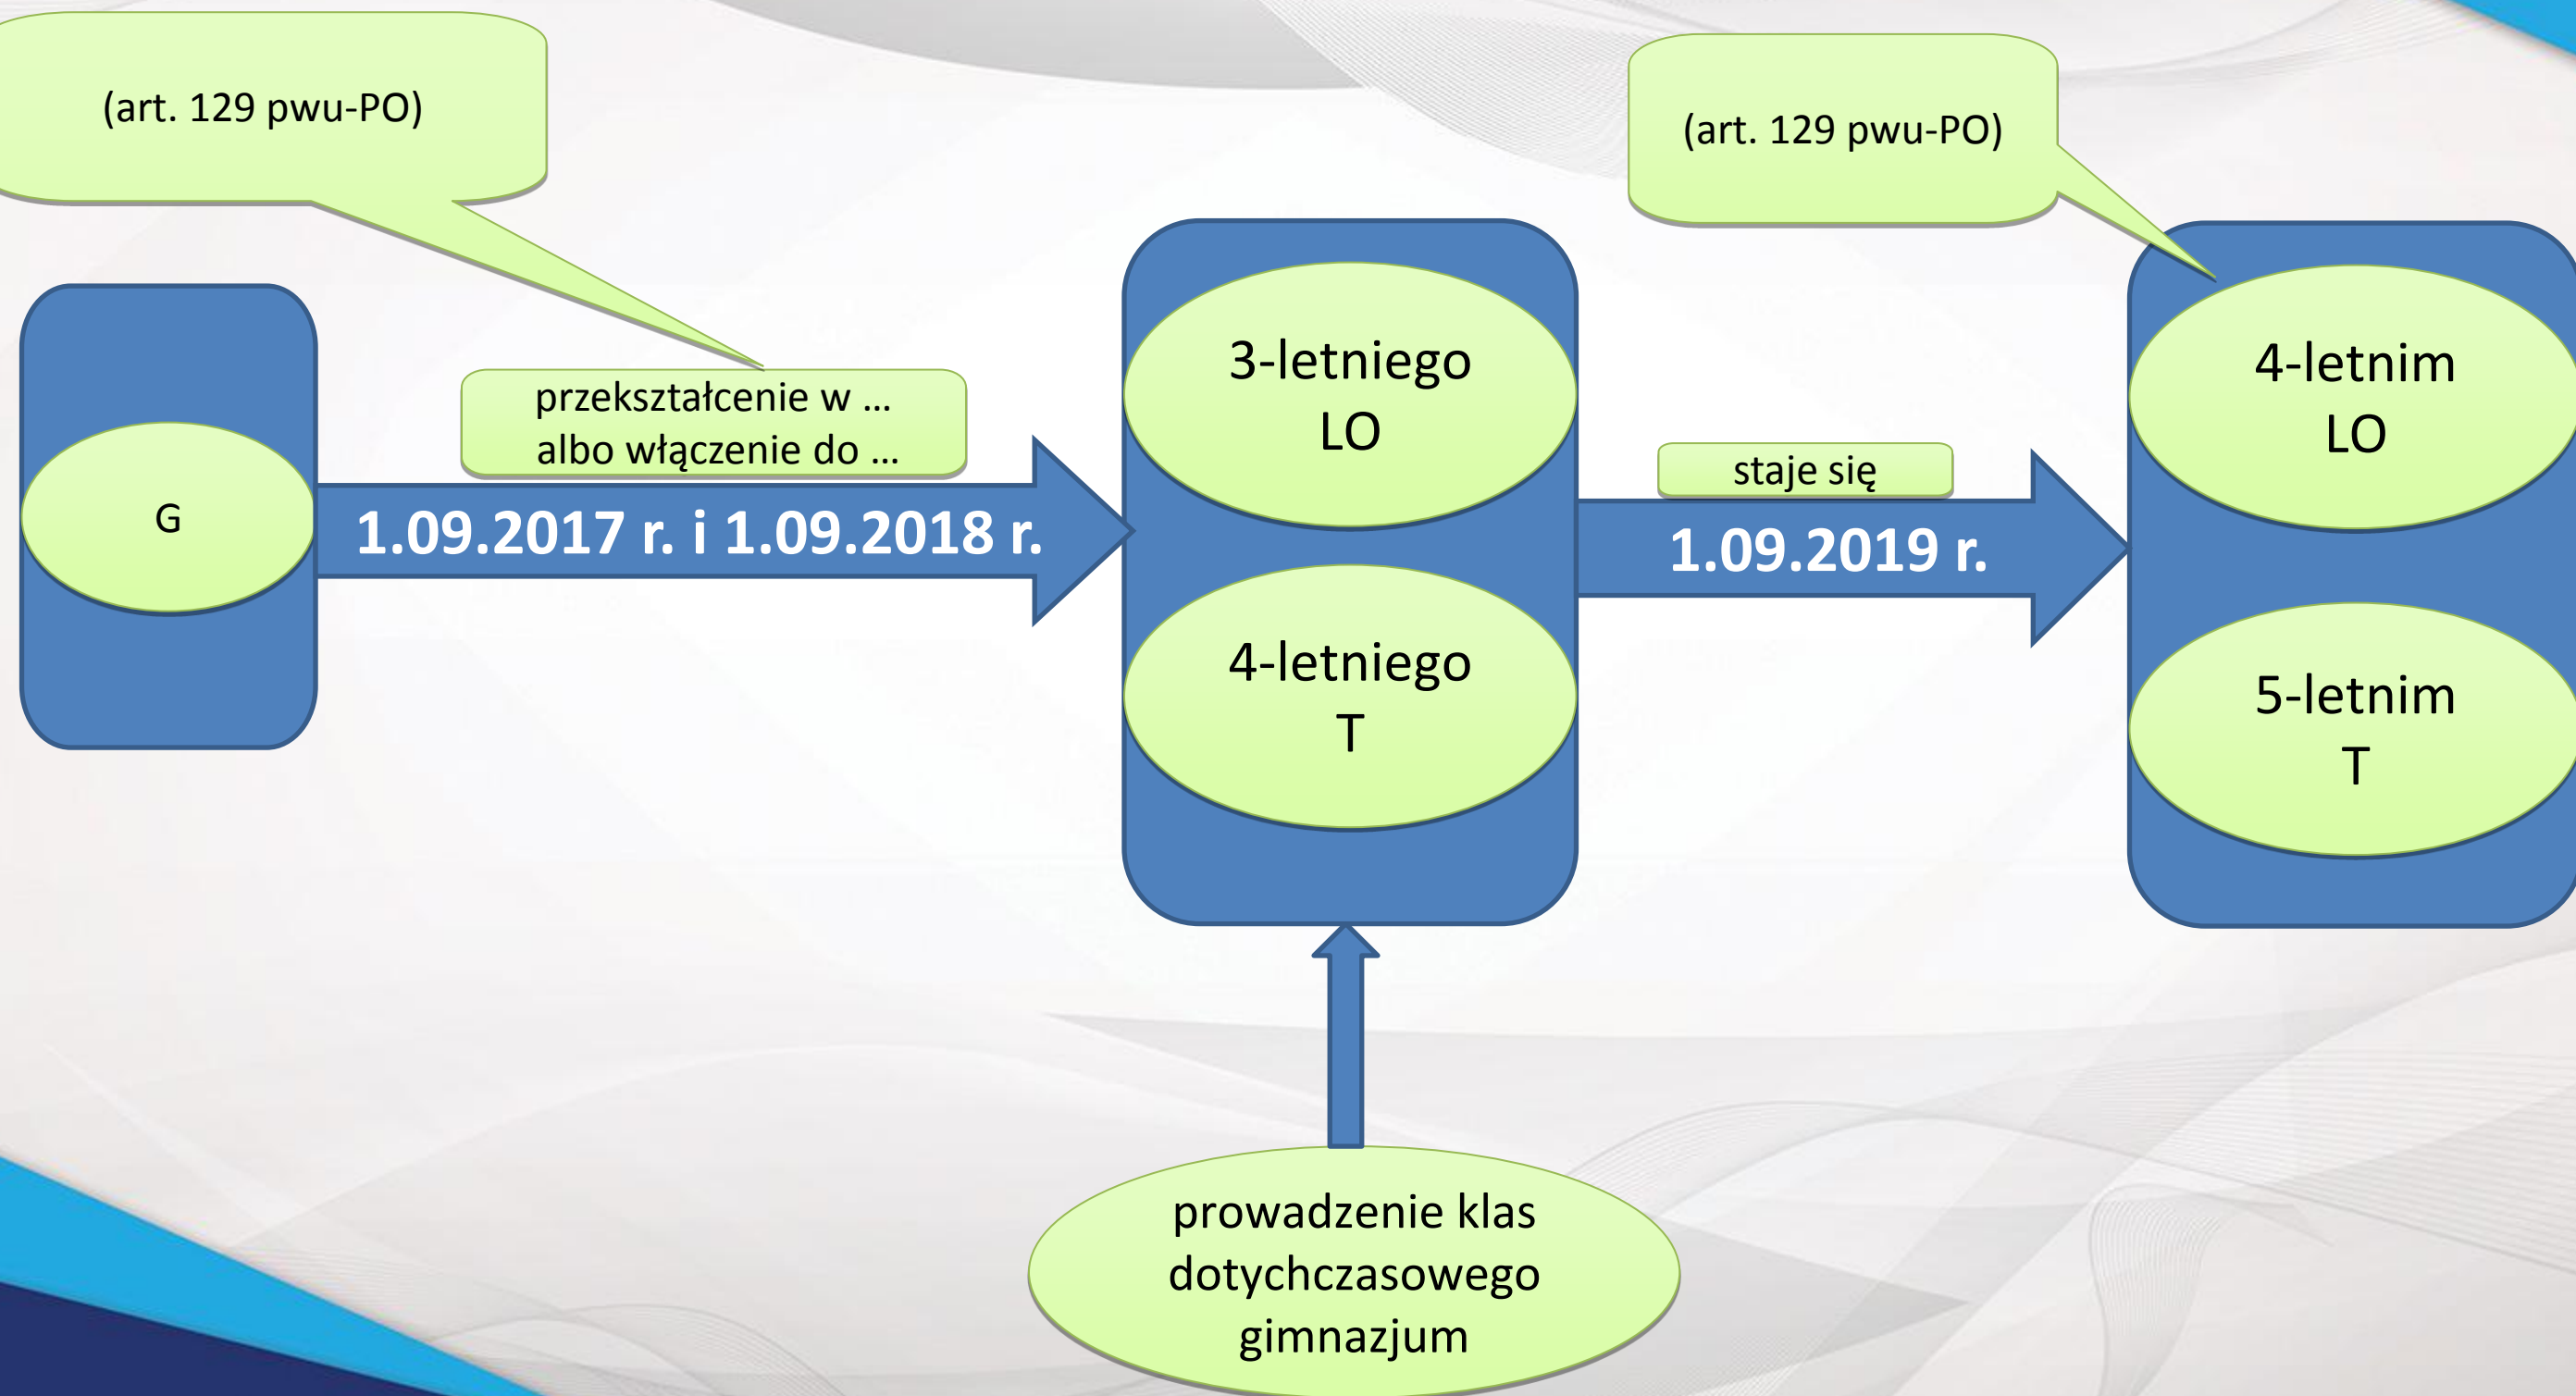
(art. 129 pwu-PO)

(art. 129 pwu-PO)

G

przekształcenie w …
albo włączenie do …

1.09.2017 r. i 1.09.2018 r.

3-letniego
LO

4-letniego
T

staje się

1.09.2019 r.

4-letnim
LO

5-letnim
T

prowadzenie klas dotychczasowego gimnazjum